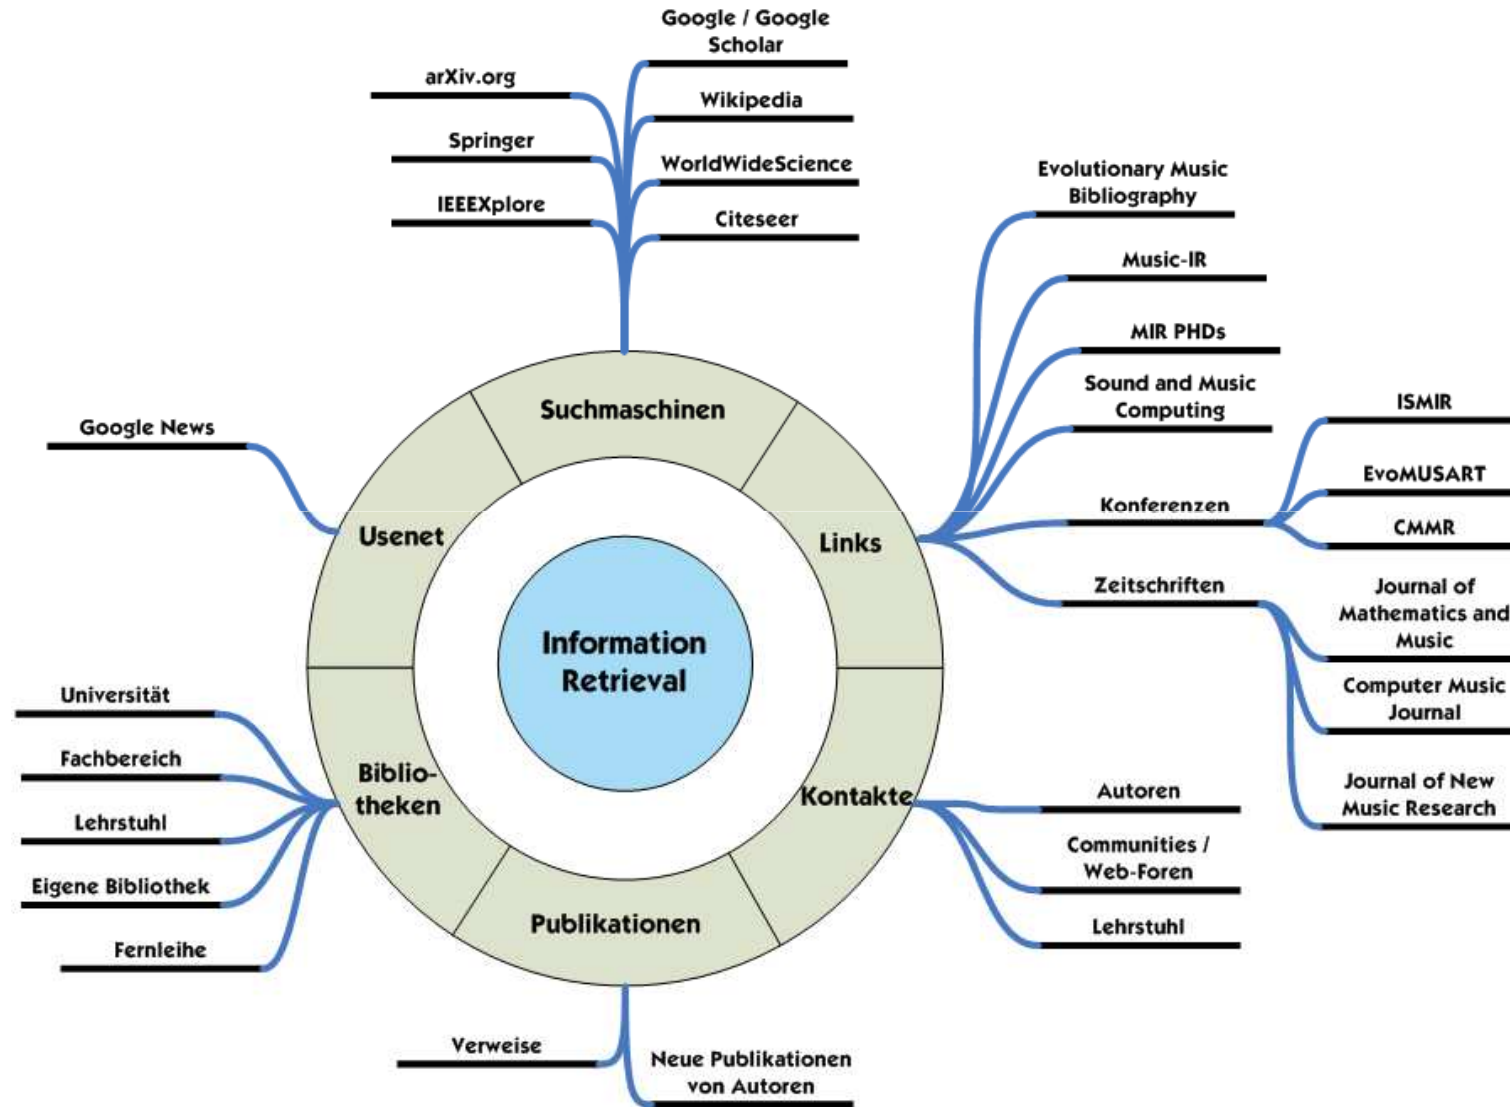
Information Retrieval

Suchmaschinen

arXiv.org

Springer

IEEEXplore

Google / Google Scholar

Wikipedia

WorldWideScience

Citeseer

Links

Evolutionary Music Bibliography

Music-IR

MIR PHDs

Sound and Music Computing

Konferenzen

ISMIR

EvoMUSART

CMMR

Zeitschriften

Journal of Mathematics and Music

Computer Music Journal

Journal of New Music Research

Kontakte

Autoren

Communities / Web-Foren

Lehrstuhl

Publikationen

Verweise

Neue Publikationen von Autoren

Biblio-theken

Universität

Fachbereich

Lehrstuhl

Eigene Bibliothek

Fernleihe

Usenet

Google News